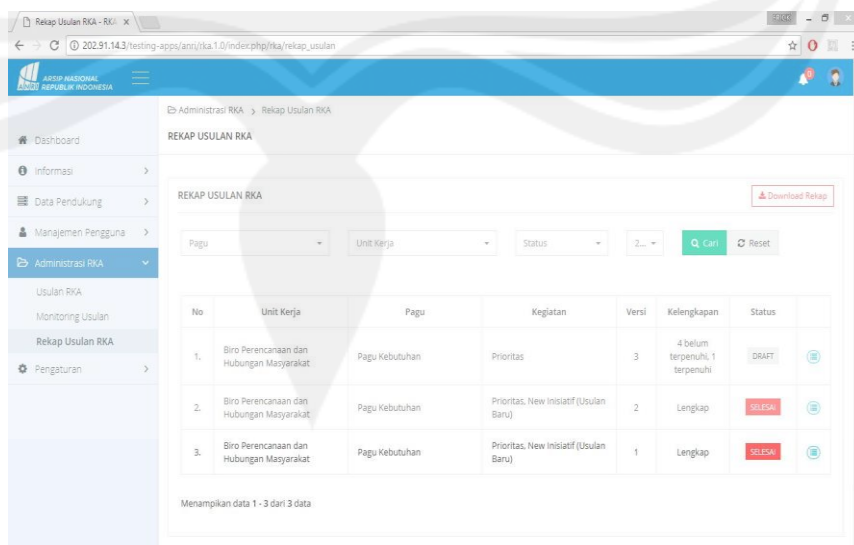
Rekap Usulan RKA - RKA ×

202.91.14.3/testing-apps/anri/rka.1.0/index.php/rka/rekap_usulan

ANRI ARSIP NASIONAL REPUBLIK INDONESIA

Dashboard
Informasi
Data Pendukung
Manajemen Pengguna
Administrasi RKA
Usulan RKA
Monitoring Usulan
Rekap Usulan RKA
Pengaturan

Administrasi RKA > Rekap Usulan RKA

REKAP USULAN RKA

REKAP USULAN RKA

Download Rekap

Pagu
Unit Kerja
Status
2...
Cari
Reset

| No | Unit Kerja | Pagu | Kegiatan | Versi | Kelengkapan | Status |
|---|---|---|---|---|---|---|
| 1. | Biro Perencanaan dan Hubungan Masyarakat | Pagu Kebutuhan | Prioritas | 3 | 4 belum terpenuhi, 1 terpenuhi | DRAFT |
| 2. | Biro Perencanaan dan Hubungan Masyarakat | Pagu Kebutuhan | Prioritas, New Inisiatif (Usulan Baru) | 2 | Lengkap | SELESAI |
| 3. | Biro Perencanaan dan Hubungan Masyarakat | Pagu Kebutuhan | Prioritas, New Inisiatif (Usulan Baru) | 1 | Lengkap | SELESAI |

Menampilkan data 1 - 3 dari 3 data